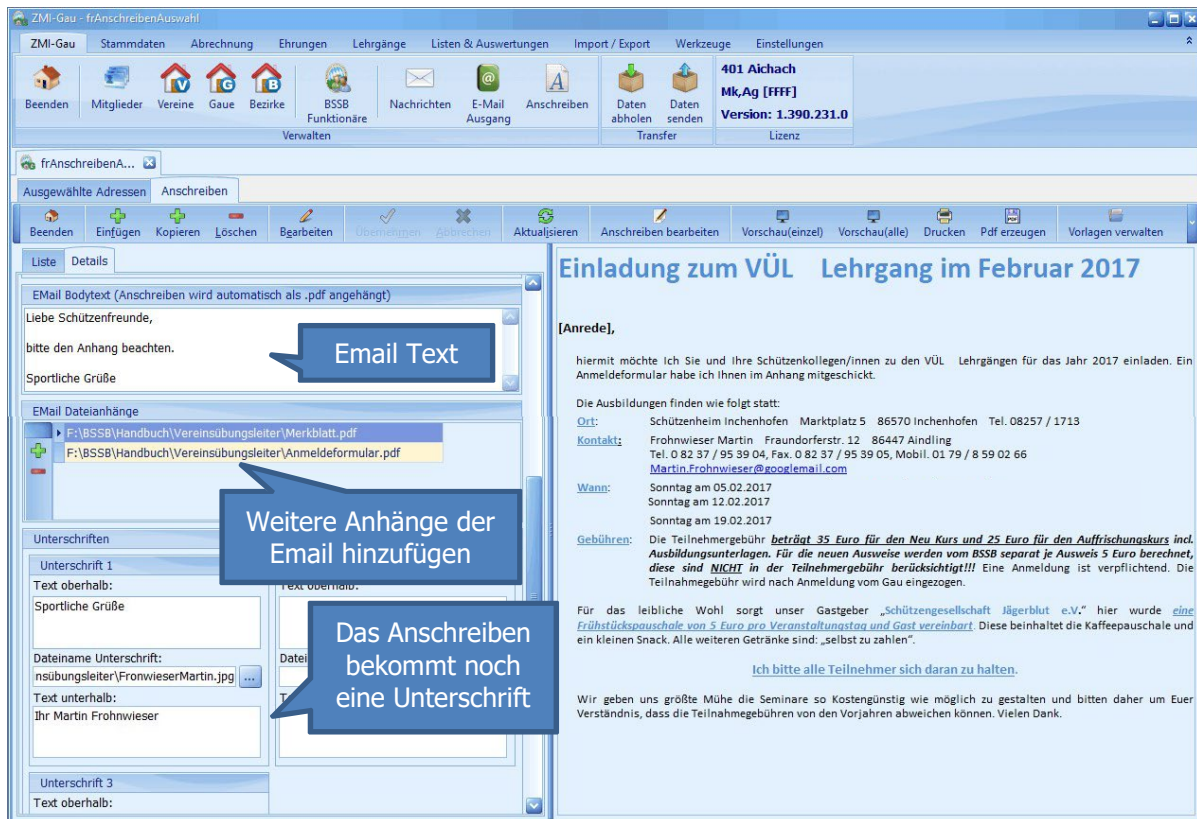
ZMI-Gau - frAnschreibenAuswahl

ZMI-Gau Stammdaten Abrechnung Ehrungen Lehrgänge Listen & Auswertungen Import / Export Werkzeuge Einstellungen

Beenden Mitglieder Vereine Gaue Bezirke BSSB Funktionäre Nachrichten E-Mail Ausgang Anschreiben
Verwalten
Daten abholen Daten senden
Transfer
401 Aichach
Mk,Ag [FFFF]
Version: 1.390.231.0
Lizenz

frAnschreibenA...

Ausgewählte Adressen Anschreiben

Beenden Einfügen Kopieren Löschen Bearbeiten Übernehmen Abbrechen Aktualisieren Anschreiben bearbeiten Vorschau(einzel) Vorschau(alle) Drucken Pdf erzeugen Vorlagen verwalten

Liste Details

EMail Bodytext (Anschreiben wird automatisch als .pdf angehängt)
Liebe Schützenfreunde,

bitte den Anhang beachten.

Sportliche Grüße

Email Text

EMail Dateianhänge
F:\BSSB\Handbuch\Vereinsübungsleiter\Merkblatt.pdf
F:\BSSB\Handbuch\Vereinsübungsleiter\Anmeldeformular.pdf

Weitere Anhänge der Email hinzufügen

Unterschriften
Unterschrift 1
Text oberhalb:
Sportliche Grüße
Text oberhalb:
Dateiname Unterschrift:
nsübungsleiter\FronwieserMartin.jpg ...
Datei
Text unterhalb:
Ihr Martin Frohnwieser
T

Das Anschreiben bekommt noch eine Unterschrift

Unterschrift 3
Text oberhalb:

Einladung zum VÜL Lehrgang im Februar 2017

[Anrede],

hiermit möchte Ich Sie und Ihre Schützenkollegen/innen zu den VÜL Lehrgängen für das Jahr 2017 einladen. Ein Anmeldeformular habe ich Ihnen im Anhang mitgeschickt.

Die Ausbildungen finden wie folgt statt:
Ort: Schützenheim Inchenhofen Marktplatz 5 86570 Inchenhofen Tel. 08257 / 1713
Kontakt: Frohnwieser Martin Fraundorferstr. 12 86447 Aindling
Tel. 0 82 37 / 95 39 04, Fax. 0 82 37 / 95 39 05, Mobil. 01 79 / 8 59 02 66
Martin.Frohnwieser@googlemail.com
Wann: Sonntag am 05.02.2017
Sonntag am 12.02.2017
Sonntag am 19.02.2017
Gebühren: Die Teilnehmergebühr beträgt 35 Euro für den Neu Kurs und 25 Euro für den Auffrischungskurs incl. Ausbildungsunterlagen. Für die neuen Ausweise werden vom BSSB separat je Ausweis 5 Euro berechnet, diese sind NICHT in der Teilnehmergebühr berücksichtigt!!! Eine Anmeldung ist verpflichtend. Die Teilnahmegebühr wird nach Anmeldung vom Gau eingezogen.

Für das leibliche Wohl sorgt unser Gastgeber „Schützengesellschaft Jägerblut e.V.“ hier wurde eine Frühstückspauschale von 5 Euro pro Veranstaltungstag und Gast vereinbart. Diese beinhaltet die Kaffeepauschale und ein kleinen Snack. Alle weiteren Getränke sind: „selbst zu zahlen“.

Ich bitte alle Teilnehmer sich daran zu halten.

Wir geben uns größte Mühe die Seminare so Kostengünstig wie möglich zu gestalten und bitten daher um Euer Verständnis, dass die Teilnahmegebühren von den Vorjahren abweichen können. Vielen Dank.